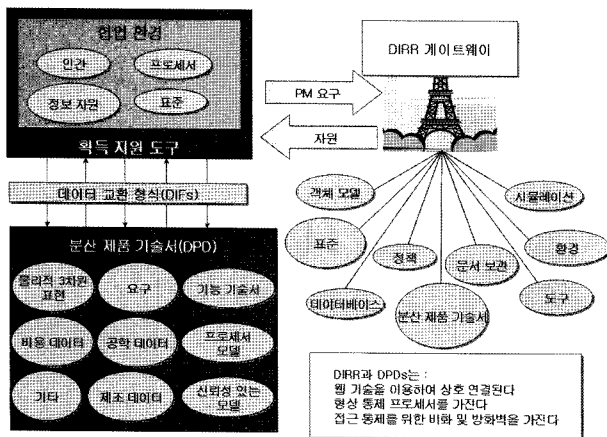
합법 환경

인간

프로세서

정보 자원

표준

획득 지원 도구

데이터 교환 형식(DIFs)

분산 제품 기술서(DPD)

물리적 3차원 표현

요구

기능 기술서

비용 데이터

공학 데이터

프로세서 모델

기타

제조 데이터

신뢰성 있는 모델

DIRR 게이트웨이

PM 요구

자원

객체 모델

시뮬레이션

표준

정책

환경

문서 보관

데이터베이스

분산 제품 기술서

도구

DIRR과 DPDs는 :
웹 기술을 이용하여 상호 연결된다
형상 통제 프로세서를 가진다
접근 통제를 위한 비화 및 방화벽을 가진다